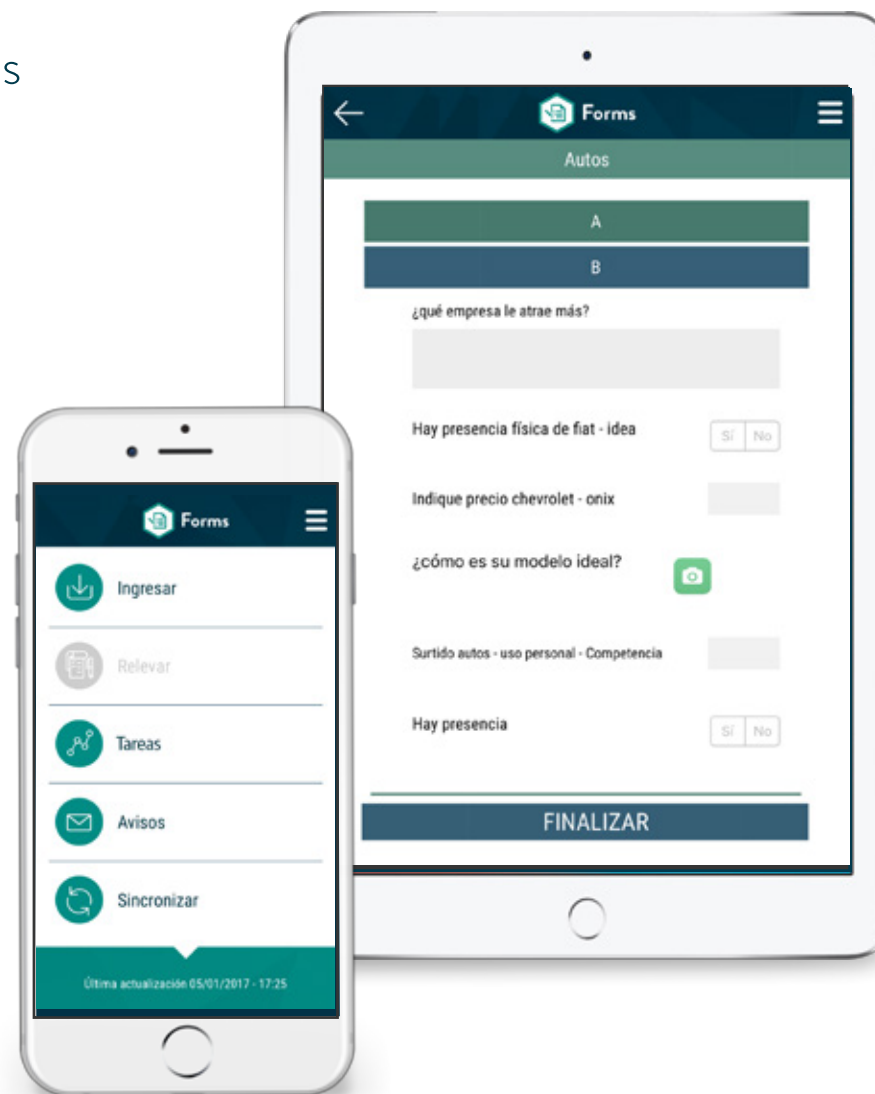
S

Forms

Autos

A

B

¿qué empresa le atrae más?

Hay presencia física de fiat - idea

Sí No

Indique precio chevrolet - onix

¿cómo es su modelo ideal?

Surtido autos - uso personal - Competencia

Hay presencia

Sí No

FINALIZAR

Forms

Ingresar

Relevar

Tareas

Avisos

Sincronizar

Última actualización 05/01/2017 - 17:25